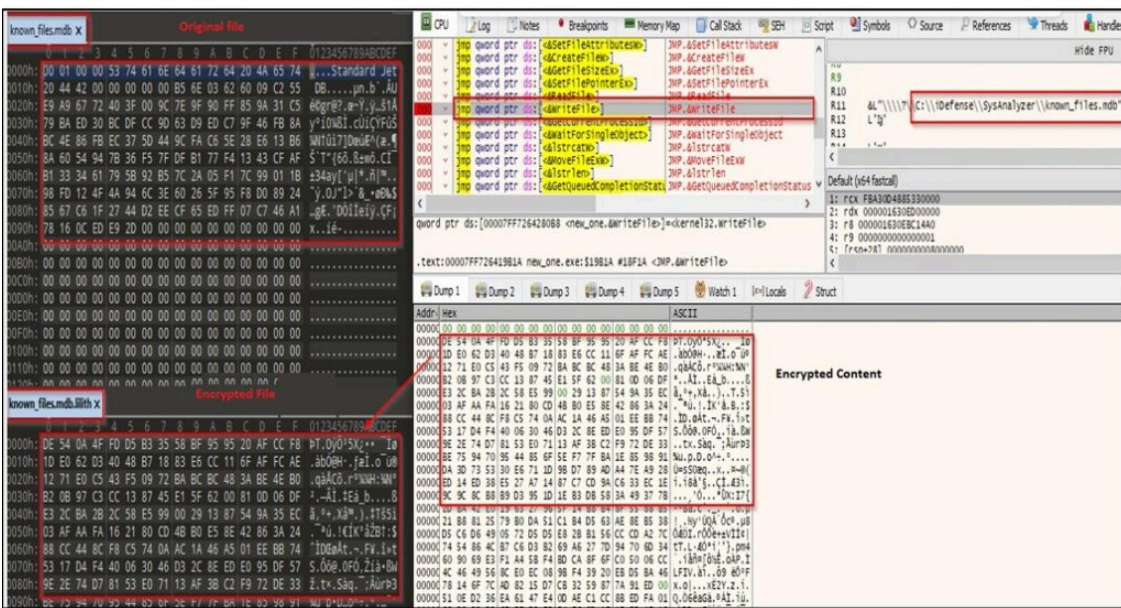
known_files.mdb X

Original file

| | 0 1 2 3 4 5 6 7 8 9 A B C D E F | 0123456789ABCDEF |
|---|---|---|
| 0000h: | 00 01 00 00 53 74 61 6E 64 61 72 64 20 4A 65 74 | ....Standard Jet |
| 0010h: | 20 44 42 00 00 00 00 00 B5 6E 03 62 60 09 C2 55 | DB.....µn.b`.ÂU |
| 0020h: | E9 A9 67 72 40 3F 00 9C 7E 9F 90 FF 85 9A 31 C5 | é©gr@?.œ~Ÿ.ÿ…š1Å |
| 0030h: | 79 BA ED 30 BC DF CC 9D 63 D9 ED C7 9F 46 FB 8A | yºí0¼ßÌ.cÙíÇŸFûŠ |
| 0040h: | BC 4E 86 FB EC 37 5D 44 9C FA C6 5E 28 E6 13 B6 | ¼N†ûì7]DœúÆ^(æ.¶ |
| 0050h: | 8A 60 54 94 7B 36 F5 7F DF B1 77 F4 13 43 CF AF | Š`T"{6õ.ß±wô.CÏ¯ |
| 0060h: | B1 33 34 61 79 5B 92 B5 7C 2A 05 F1 7C 99 01 1B | ±34ay['µ\|*.ñ\|™.. |
| 0070h: | 98 FD 12 4F 4A 94 6C 3E 60 26 5F 95 F8 D0 89 24 | ˜ý.OJ"l>`&_•øÐ‰$ |
| 0080h: | 85 67 C6 1F 27 44 D2 EE CF 65 ED FF 07 C7 46 A1 | …gÆ.'DÒîÏeíÿ.ÇF¡ |
| 0090h: | 78 16 0C ED E9 2D 00 00 00 00 00 00 00 00 00 00 | x..íé-.......... |
| 00A0h: | 00 00 00 00 00 00 00 00 00 00 00 00 00 00 00 00 | ................ |
| 00B0h: | 00 00 00 00 00 00 00 00 00 00 00 00 00 00 00 00 | ................ |
| 00C0h: | 00 00 00 00 00 00 00 00 00 00 00 00 00 00 00 00 | ................ |
| 00D0h: | 00 00 00 00 00 00 00 00 00 00 00 00 00 00 00 00 | ................ |
| 00E0h: | 00 00 00 00 00 00 00 00 00 00 00 00 00 00 00 00 | ................ |
| 00F0h: | 00 00 00 00 00 00 00 00 00 00 00 00 00 00 00 00 | ................ |
| 0100h: | 00 00 00 00 00 00 00 00 00 00 00 00 00 00 00 00 | ................ |
| 0110h: | 00 00 00 00 00 00 00 00 00 00 00 00 00 00 00 00 | ................ |

known_files.mdb.lilith X

Encrypted File

| | 0 1 2 3 4 5 6 7 8 9 A B C D E F | 0123456789ABCDEF |
|---|---|---|
| 0000h: | DE 54 0A 4F FD D5 B3 35 58 BF 95 95 20 AF CC F8 | ÞT.OýÕ³5X¿•• ¯Ìø |
| 0010h: | 1D E0 62 D3 40 48 B7 18 83 E6 CC 11 6F AF FC AE | .àbÓ@H·.ƒæÌ.o¯ü® |
| 0020h: | 12 71 E0 C5 43 F5 09 72 BA BC 8C 48 3A BE 4E B0 | .qàÅCõ.rº¼ŒH:¾N° |
| 0030h: | B2 0B 97 C3 CC 13 87 45 E1 5F 62 00 81 0D 06 DF | ².—ÃÌ.‡Eá_b....ß |
| 0040h: | E3 2C BA 2B 2C 58 E5 99 00 29 13 87 54 9A 35 EC | ã,º+,Xå™.).‡Tš5ì |
| 0050h: | 03 AF AA FA 16 21 80 CD 4B B0 E5 8E 42 86 3A 24 | .¯ªú.!€ÍK°åŽB†:$ |
| 0060h: | 88 CC 44 8C F8 C5 74 0A AC 1A 46 A5 01 EE BB 74 | ˆÌDŒøÅt.¬.F¥.î»t |
| 0070h: | 53 17 D4 F4 40 06 30 46 D3 2C 8E ED E0 95 DF 57 | S.Ôô@.0FÓ,Žíà•ßW |
| 0080h: | 9E 2E 74 D7 81 53 E0 71 13 AF 3B C2 F9 72 DE 33 | ž.t×.Sàq.¯;Âùr Þ3 |

CPU | Log | Notes | Breakpoints | Memory Map | Call Stack | SEH | Script | Symbols | Source | References | Threads | Handles

jmp qword ptr ds:[<&SetFileAttributesW>] JMP.&SetFileAttributesW
jmp qword ptr ds:[<&CreateFileW>] JMP.&CreateFileW
jmp qword ptr ds:[<&GetFileSizeEx>] JMP.&GetFileSizeEx
jmp qword ptr ds:[<&SetFilePointerEx>] JMP.&SetFilePointerEx
jmp qword ptr ds:[<&ReadFile>] JMP.&ReadFile
jmp qword ptr ds:[<&WriteFile>] JMP.&WriteFile
jmp qword ptr ds:[<&WaitForSingleObject>] JMP.&WaitForSingleObject
jmp qword ptr ds:[<&lstrcatW>] JMP.&lstrcatW
jmp qword ptr ds:[<&MoveFileExW>] JMP.&MoveFileExW
jmp qword ptr ds:[<&lstrlen>] JMP.&lstrlen
jmp qword ptr ds:[<&GetQueuedCompletionStatu JMP.&GetQueuedCompletionStatus

Hide FPU
R9
R10
R11 &L"\\\\?\\C:\\iDefense\\SysAnalyzer\\known_files.mdb"
R12 L'Þ'
R13

qword ptr ds:[00007FF726428088 <new_one.&WriteFile>]=<kernel32.WriteFile>

.text:00007FF72641981A new_one.exe:$1981A #18F1A <JMP.&WriteFile>

Default (x64 fastcall)
1: rcx FBA30D4885330000
2: rdx 000001630ED00000
3: r8 000001630EBC14A0
4: r9 0000000000000001

Dump 1 | Dump 2 | Dump 3 | Dump 4 | Dump 5 | Watch 1 | Locals | Struct

Address | Hex | ASCII

Encrypted Content